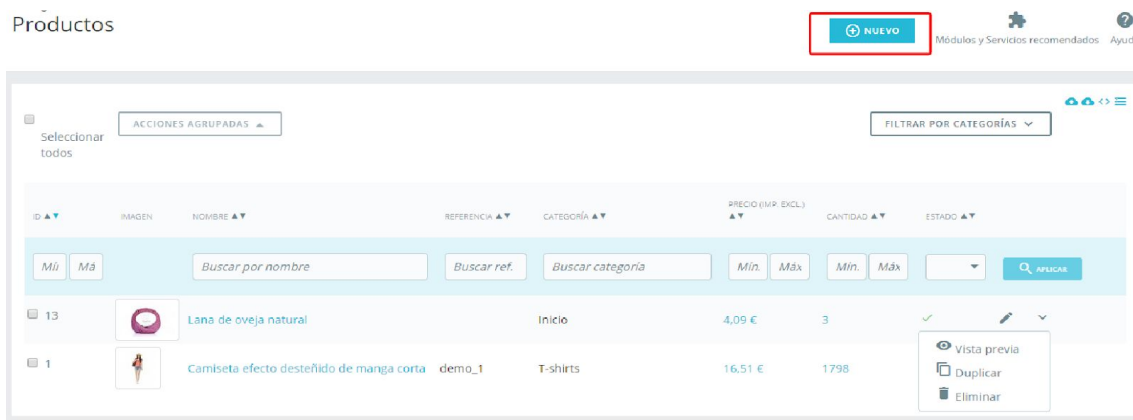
Productos

NUEVO

Módulos y Servicios recomendados

Ayud

Seleccionar todos

ACCIONES AGRUPADAS ▲

FILTRAR POR CATEGORÍAS

| ID ▲▼ | IMAGEN | NOMBRE ▲▼ | REFERENCIA ▲▼ | CATEGORÍA ▲▼ | PRECIO (IMP. EXCL.) ▲▼ | CANTIDAD ▲▼ | ESTADO ▲▼ | |
|---|---|---|---|---|---|---|---|---|
| Mí Má | | Buscar por nombre | Buscar ref. | Buscar categoría | Mín. Máx | Mín. Máx | | APLICAR |
| 13 | | Lana de oveja natural | | Inicio | 4,09 € | 3 | ✓ | |
| 1 | | Camiseta efecto desteñido de manga corta | demo_1 | T-shirts | 16,51 € | 1798 | | |

Vista previa
Duplicar
Eliminar